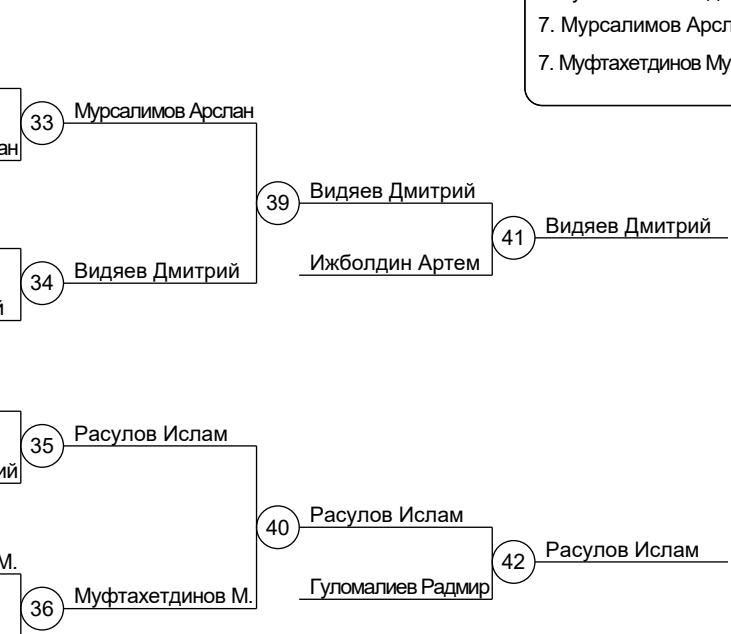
7. Мурсалимов Арсл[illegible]

7. Муфтахетдинов Му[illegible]

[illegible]ан

33 Мурсалимов Арслан

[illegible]й

34 Видяев Дмитрий

39 Видяев Дмитрий

Ижболдин Артем

41 Видяев Дмитрий

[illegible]ий

35 Расулов Ислам

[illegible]М.

36 Муфтахетдинов М.

40 Расулов Ислам

Гуломалиев Радмир

42 Расулов Ислам